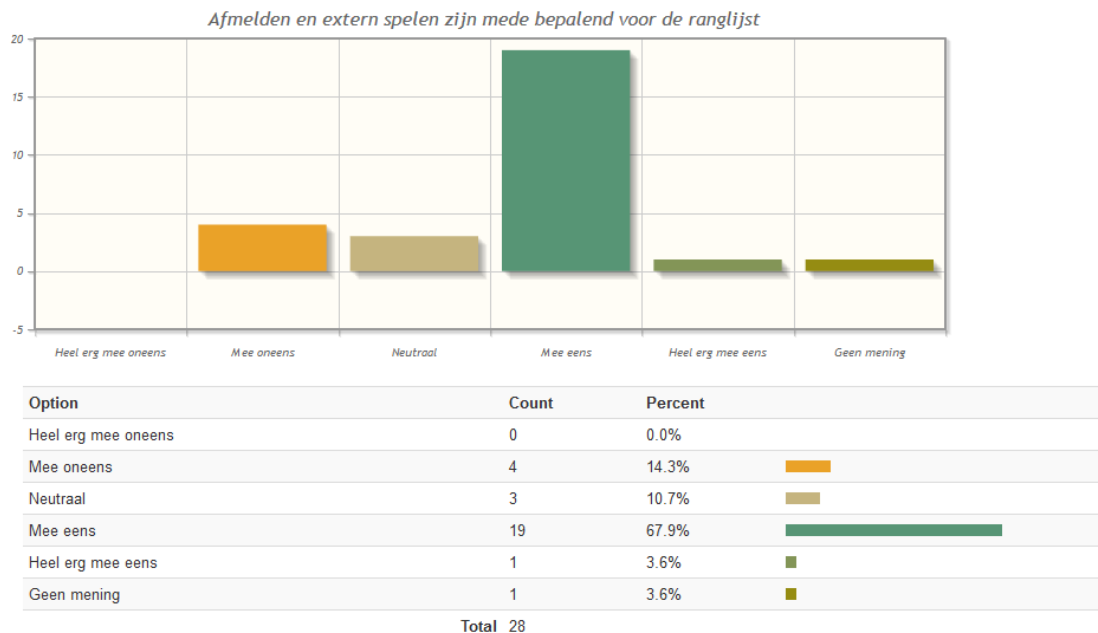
Afmelden en extern spelen zijn mede bepalend voor de ranglijst

20
15
10
5
0
-5

Heel erg mee oneens
Mee oneens
Neutraal
Mee eens
Heel erg mee eens
Geen mening

| Option | Count | Percent |
|---|---|---|
| Heel erg mee oneens | 0 | 0.0% |
| Mee oneens | 4 | 14.3% |
| Neutraal | 3 | 10.7% |
| Mee eens | 19 | 67.9% |
| Heel erg mee eens | 1 | 3.6% |
| Geen mening | 1 | 3.6% |
| Total | 28 | |